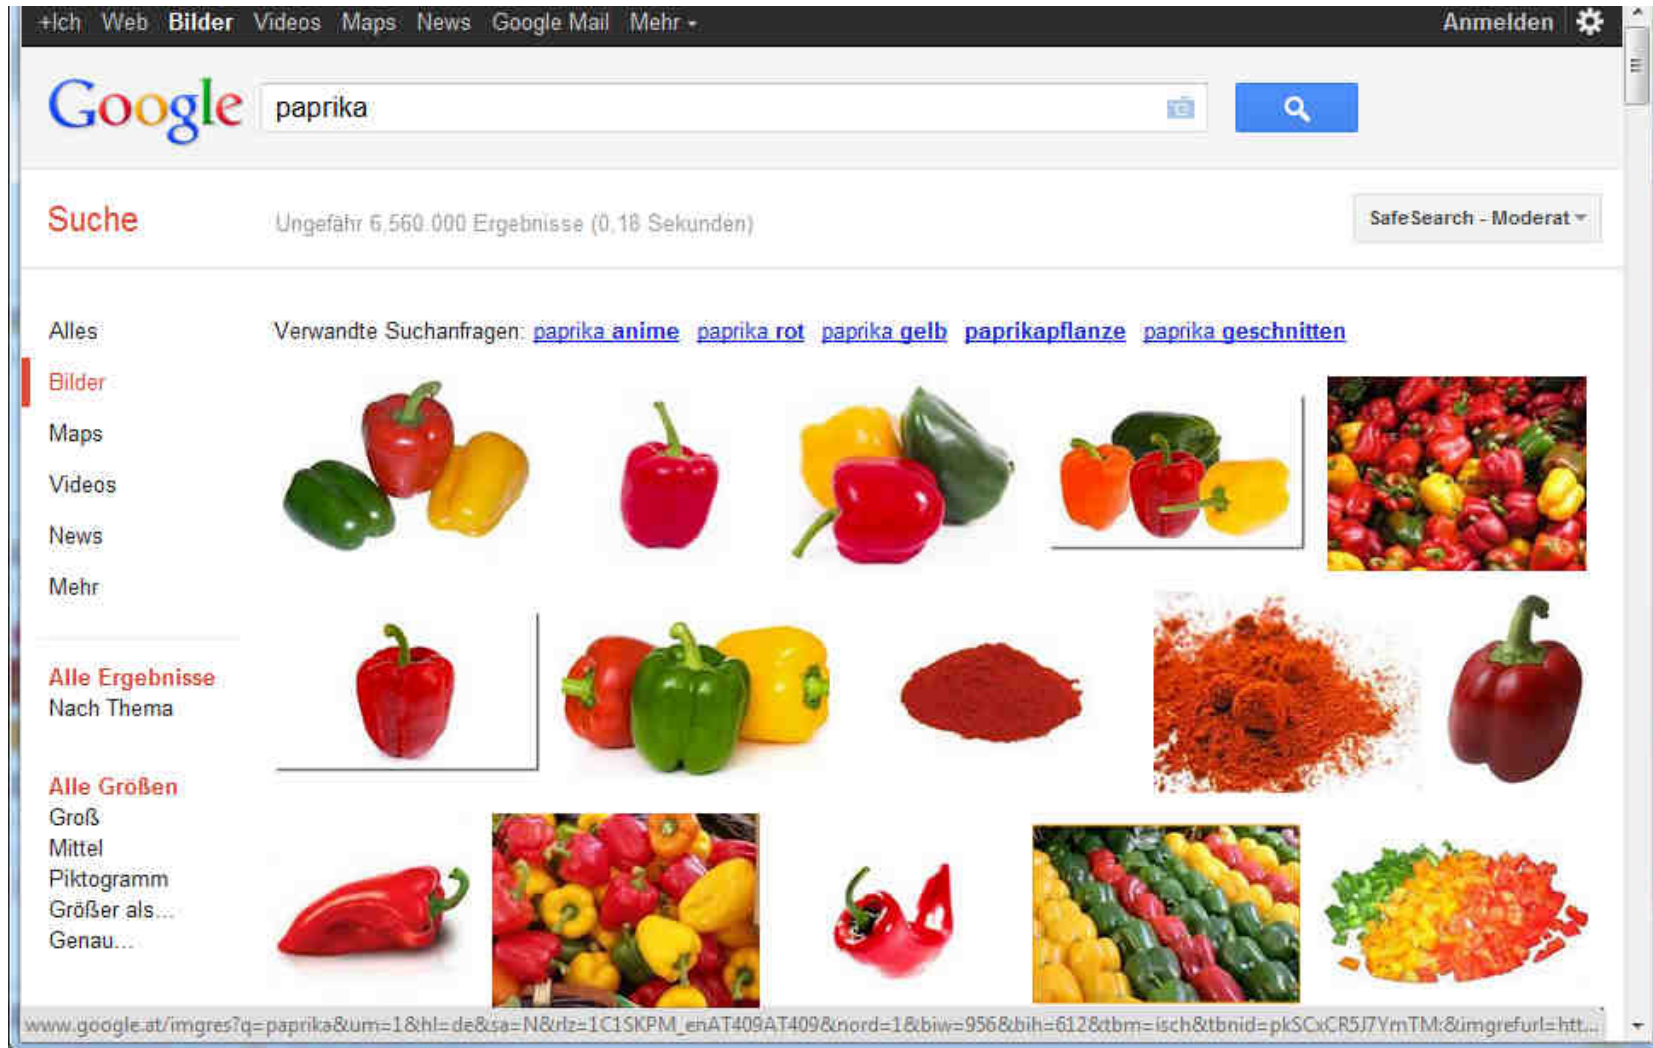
+Ich Web Bilder Videos Maps News Google Mail Mehr ▾ Anmelden

Google paprika

Suche

Ungefähr 6.560.000 Ergebnisse (0,18 Sekunden)

SafeSearch - Moderat ▾

Alles
Bilder
Maps
Videos
News
Mehr

Alle Ergebnisse
Nach Thema

Alle Größen
Groß
Mittel
Piktogramm
Größer als...
Genau...

Verwandte Suchanfragen: paprika anime paprika rot paprika gelb paprikapflanze paprika geschnitten

www.google.at/imgres?q=paprika&um=1&hl=de&sa=N&rlz=1C1SKPM_enAT409AT409&nord=1&biw=956&bih=612&tbm=isch&tbnid=pkSCxCR5J7YmTM:&imgrefurl=htt...